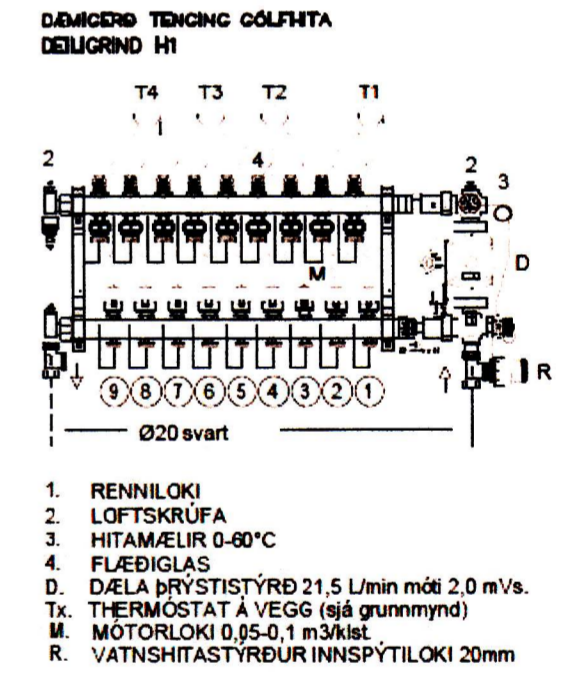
DÆMIGERÐ TENGING GÓLFHITA
DEILIGRIND H1

T4 T3 T2 T1

2 4 2 3

M D

9 8 7 6 5 4 3 2 1 R

Ø20 svart

1. RENNILOKI
2. LOFTSKRÚFA
3. HITAMÆLIR 0-60°C
4. FLÆÐIGLAS
D. DÆLA ÞRÝSTISTÝRÐ 21,5 L/min móti 2,0 mVs.
Tx. THERMÓSTAT Á VEGG (sjá grunnmynd)
M. MÓTORLOKI 0,05-0,1 m3/klst.
R. VATNSHITASTÝRÐUR INNSPÝTILOKI 20mm